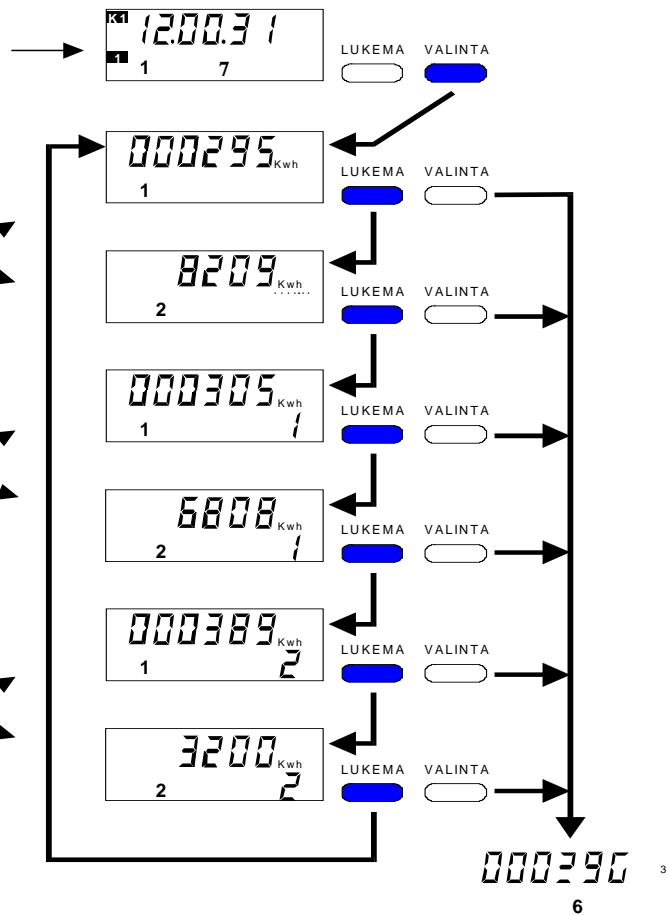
K1 12.00.3 1
1 1 7

LUKEMA VALINTA

000295 Kwh
1
LUKEMA VALINTA

8209 Kwh
2
LUKEMA VALINTA

000305 Kwh
1 1
LUKEMA VALINTA

6808 Kwh
2 1
LUKEMA VALINTA

000389 Kwh
1 2
LUKEMA VALINTA

3200 Kwh
2 2
LUKEMA VALINTA

000296 3
6